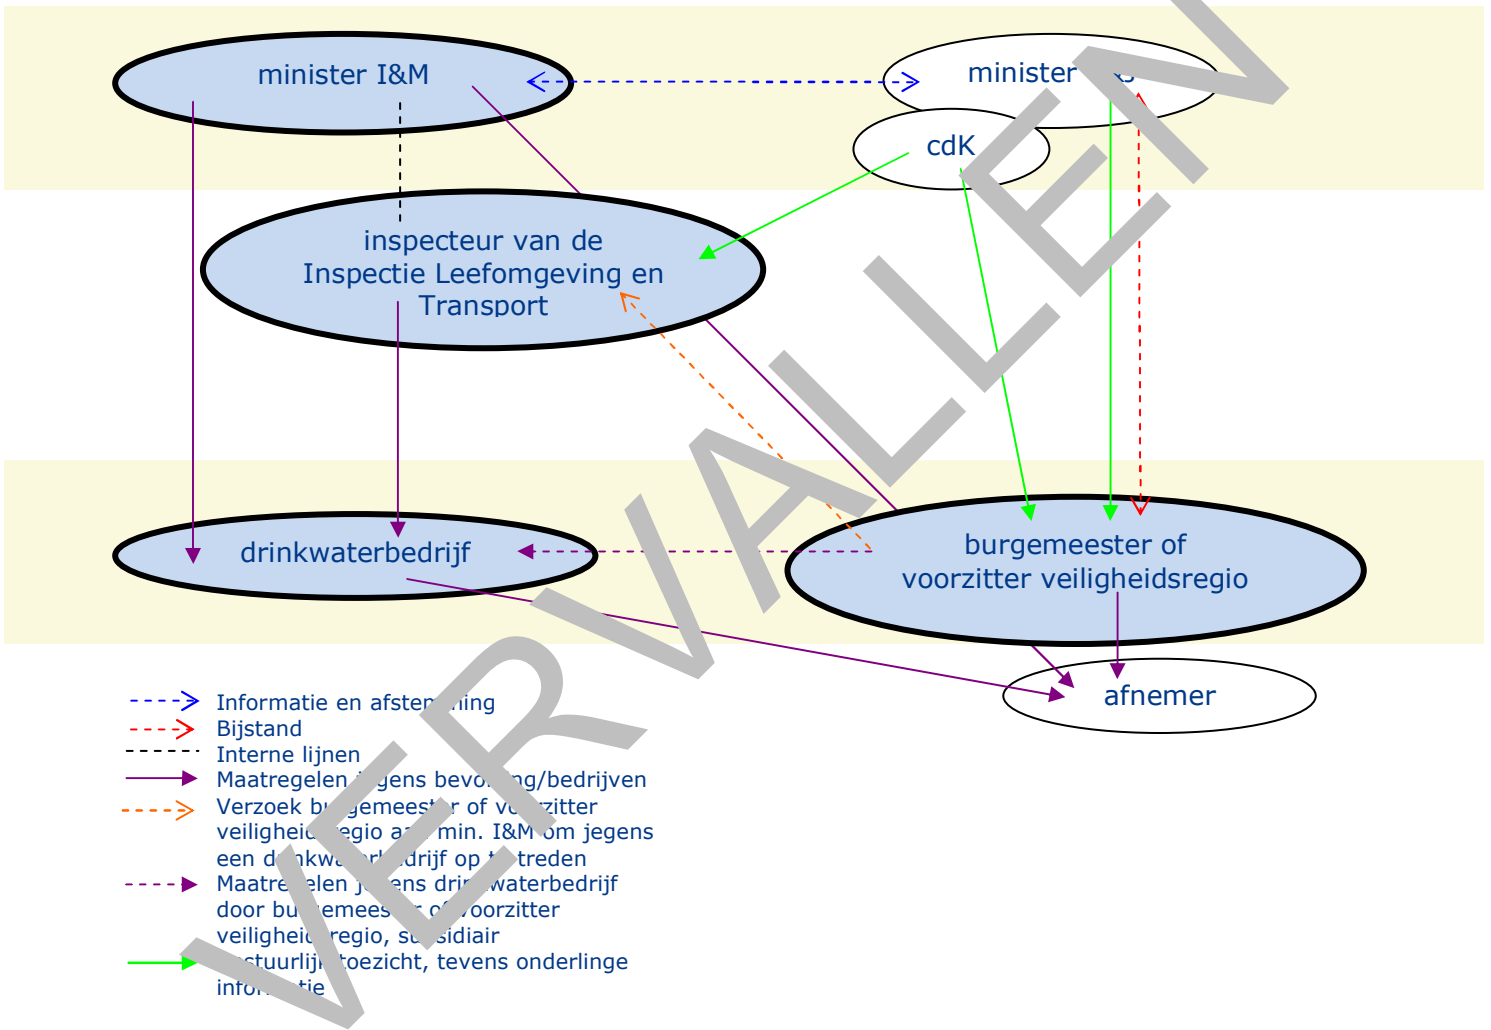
minister I&M

minister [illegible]

cdK

inspecteur van de Inspectie Leefomgeving en Transport

drinkwaterbedrijf

burgemeester of voorzitter veiligheidsregio

afnemer

VERVALLEN

Informatie en afste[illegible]ming
Bijstand
Interne lijnen
Maatregelen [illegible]gens bevo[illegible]ng/bedrijven
Verzoek b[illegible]gemees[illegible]r of v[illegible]zitter veilighei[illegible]egio a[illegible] min. I&M om jegens een d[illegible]nkw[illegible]rk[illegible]drijf op t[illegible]treden
Maatre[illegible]elen j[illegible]ens dri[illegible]waterbedrijf door bu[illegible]emees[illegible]r o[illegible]voorzitter veilighei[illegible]regio, su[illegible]sidiair
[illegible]stuurlij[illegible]toezicht, tevens onderlinge infor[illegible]tie